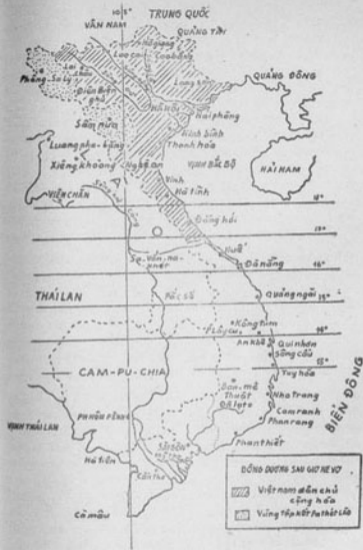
105°
TRUNG QUỐC
VÂN NAM
QUẢNG TÂY
Lào Cai
Cao Bằng
Lai Châu
Phông-Sa-lỳ
Điện Biên
QUẢNG ĐÔNG
Hà Nội
Hải phòng
Sầm nưa
Ninh bình
Thanh hóa
Luang-pha-băng
Xiêng khoảng
Nghệ An
VỊNH BẮC BỘ
HẢI NAM
Vinh
Hà Tĩnh
VIÊN CHĂN
18°
Đồng hới
Huế
Đà nẵng
16°
Sa-văn-na-khét
THÁI LAN
Quảng ngãi
Pắc sê
14°
Kông tum
An khê
Qui nhơn
Sông cầu
BIỂN ĐÔNG
CAM-PU-CHIA
Tuy hòa
Nha Trang
Ban-mê Thuột
Đà lạt
PHNÔM PÊNH
Cam ranh
Phan rang
VỊNH THÁI LAN
Phan thiết
Sài Gòn
Hà tiên
Cần thơ
Cà mâu
ĐÔNG DƯƠNG SAU GIƠ-NE-VƠ
Việt nam dân chủ cộng hòa
Vùng tập kết Pathét Lào